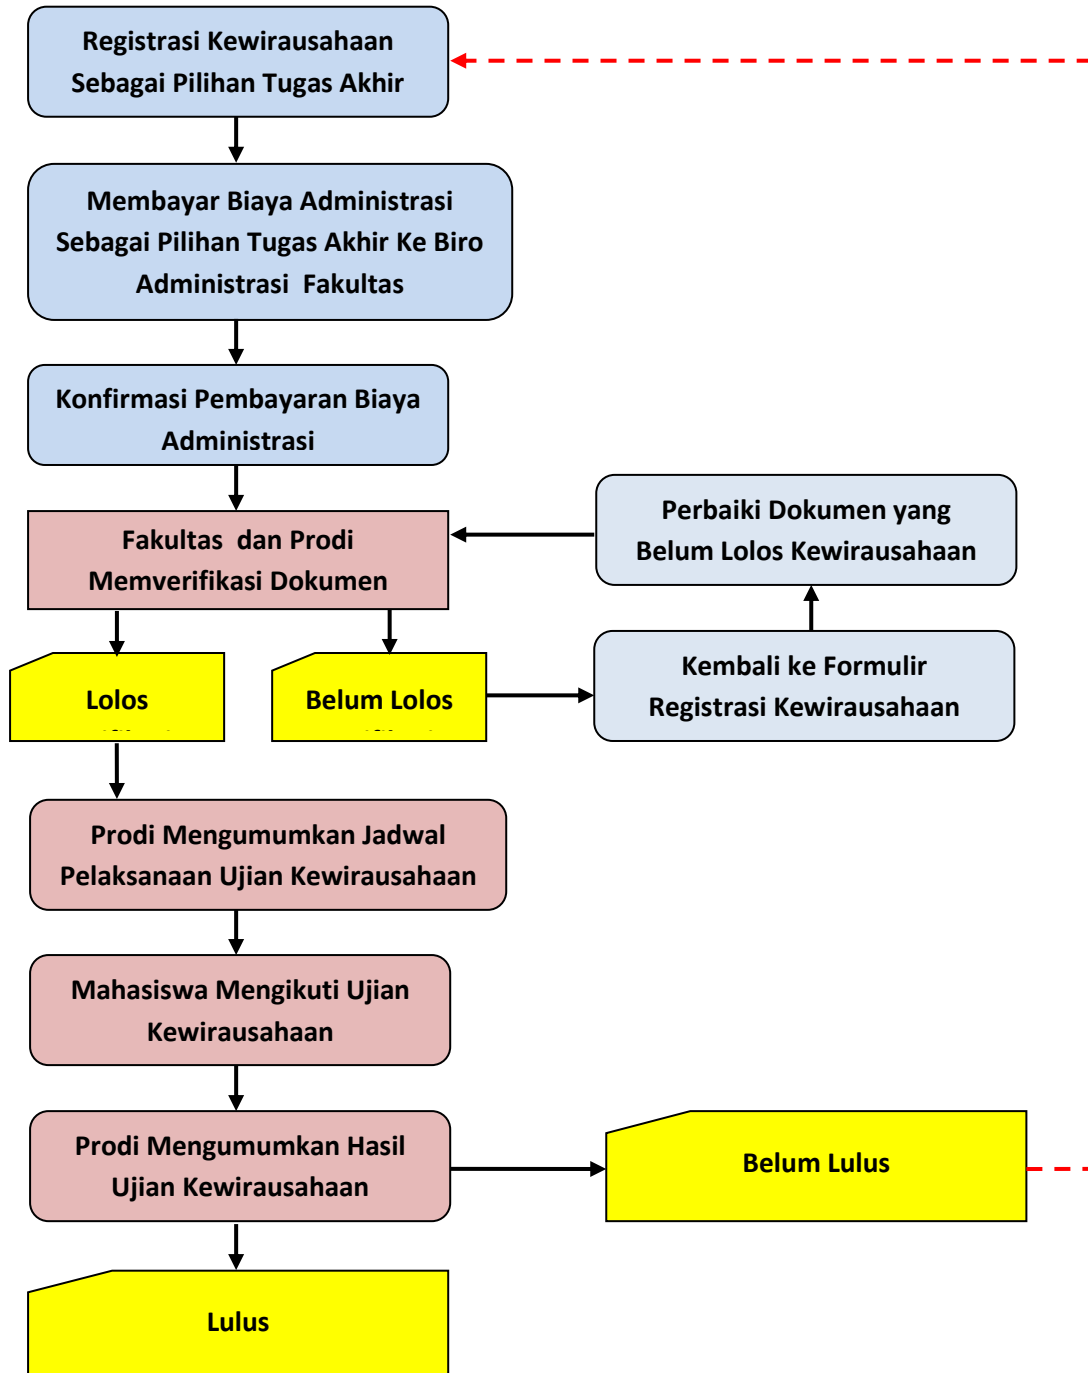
Registrasi Kewirausahaan Sebagai Pilihan Tugas Akhir

Membayar Biaya Administrasi Sebagai Pilihan Tugas Akhir Ke Biro Administrasi Fakultas

Konfirmasi Pembayaran Biaya Administrasi

Fakultas dan Prodi Memverifikasi Dokumen

Perbaiki Dokumen yang Belum Lolos Kewirausahaan

Lolos

Belum Lolos

Kembali ke Formulir Registrasi Kewirausahaan

Prodi Mengumumkan Jadwal Pelaksanaan Ujian Kewirausahaan

Mahasiswa Mengikuti Ujian Kewirausahaan

Prodi Mengumumkan Hasil Ujian Kewirausahaan

Belum Lulus

Lulus